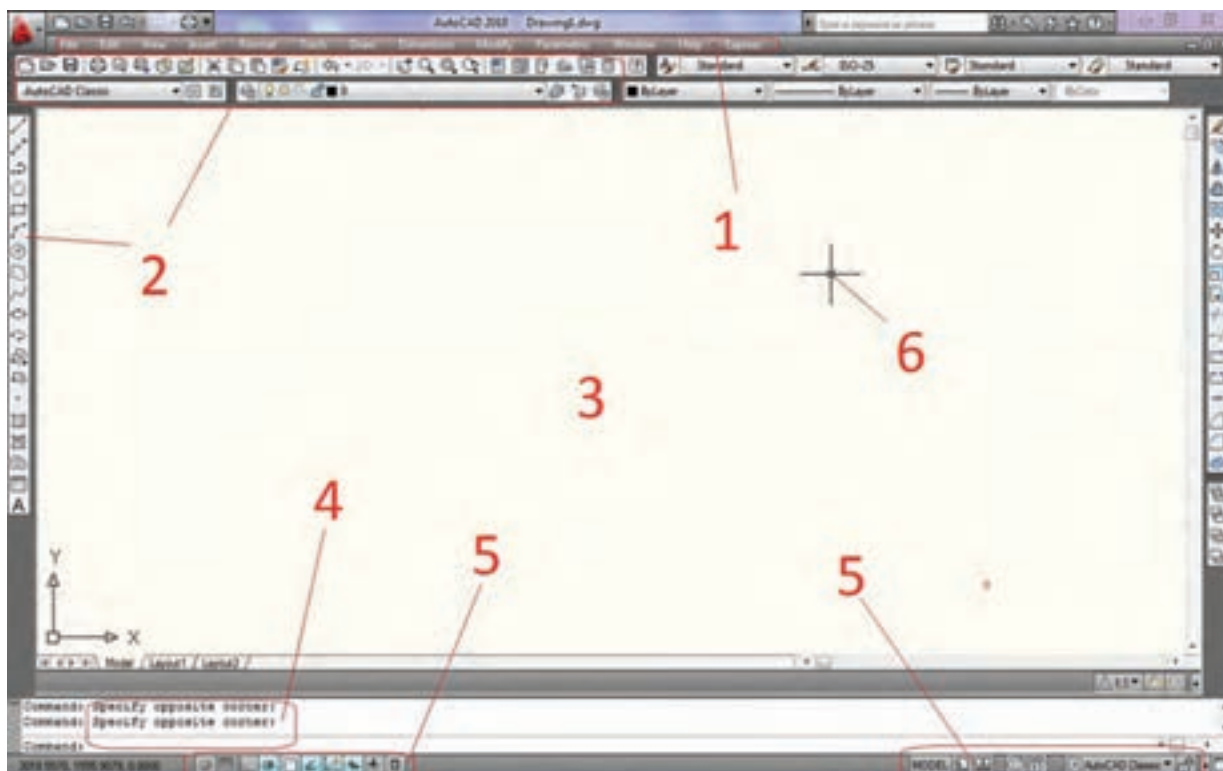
AutoCAD 2010 Drawing6.dwg

Type a keyword or phrase

File Edit View Insert Format Tools Draw Dimension Modify Parametric Window Help Express

Standard ISO-25 Standard Standard

AutoCAD Classic

ByLayer ByLayer ByLayer ByColor

1

2

3

4

5

5

6

Y

X

Model Layout1 Layout2

Command: Specify opposite corner:
Command: Specify opposite corner:
Command:

MODEL AutoCAD Classic